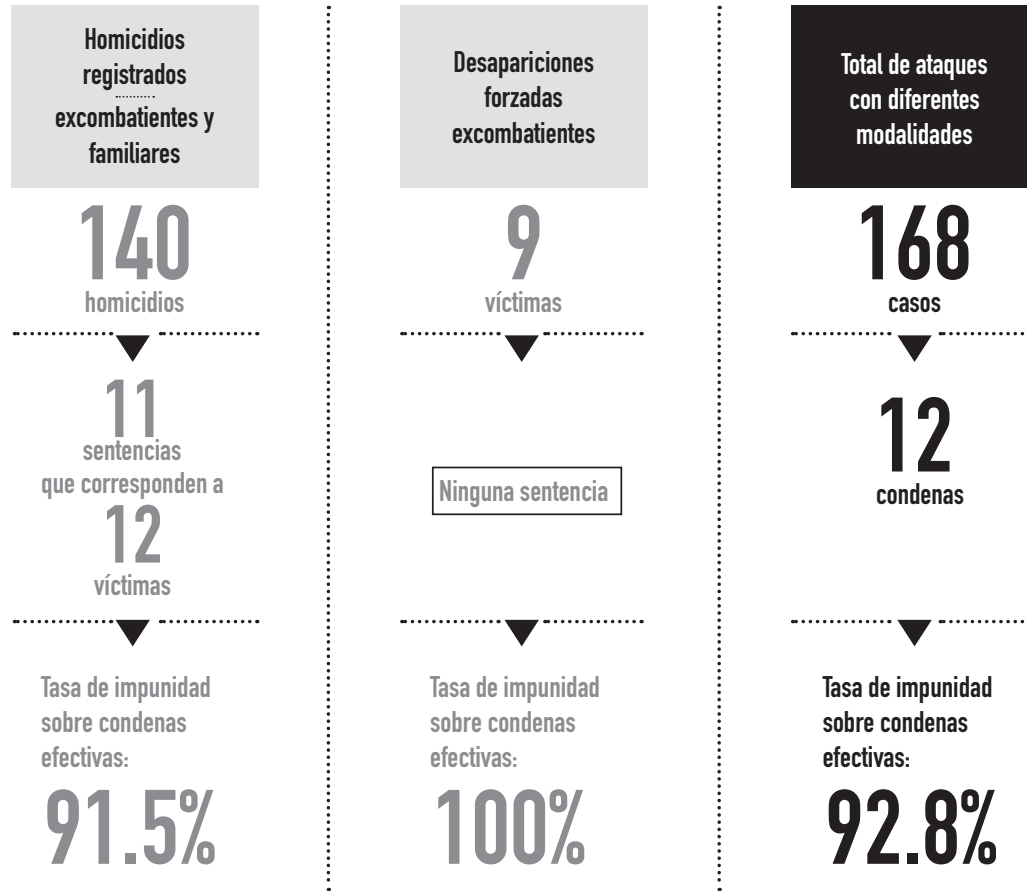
Homicidios registrados excombatientes y familiares

140
homicidios

11
sentencias que corresponden a
12
víctimas

Tasa de impunidad sobre condenas efectivas:

91.5%

Desapariciones forzadas excombatientes

9
víctimas

Ninguna sentencia

Tasa de impunidad sobre condenas efectivas:

100%

Total de ataques con diferentes modalidades

168
casos

12
condenas

Tasa de impunidad sobre condenas efectivas:

92.8%